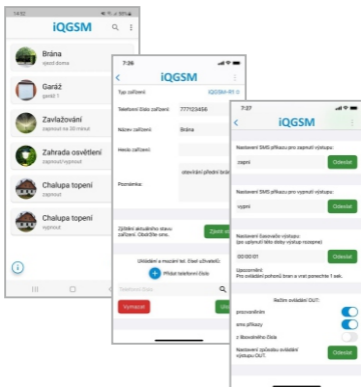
14:32

iQGSM

Brána
zjezd domu

Garáž
garáž 1

Zavlažování
zapnout na 30 minut

Zahrada osvětlení
zapnout/vypnout

Chalupa topení
zapnout

Chalupa topení
vypnout

7:26

iQGSM

Typ zařízení: iQGSM-R1 II

Telefonní číslo zařízení: 777123456

Název zařízení: Brána

Heslo zařízení:

Poznámka: otevírání přední brány

Zjištění aktuálního stavu zařízení. Obdržíte sms.

Zjistit stav

Uživatelé a možnost tel. čísel uživatelů:

Přidat telefonní číslo

Telefonní číslo

Vymazat

Uložit

7:27

iQGSM

Nastavení SMS příkazu pro zapnutí výstupu:

zapni

Odeslat

Nastavení SMS příkazu pro vypnutí výstupu:

vypni

Odeslat

Nastavení časového výstupu (po uplynutí této doby výstup rozepne)

00:00:01

Odeslat

Upozornění:
Pro ovládání pohonů bran a vrat ponechte 1 sek.

Režim ovládání OUT:

prozvoněním

sms příkazy

z libovolného čísla

Nastavení způsobu ovládání výstupu OUT:

Odeslat